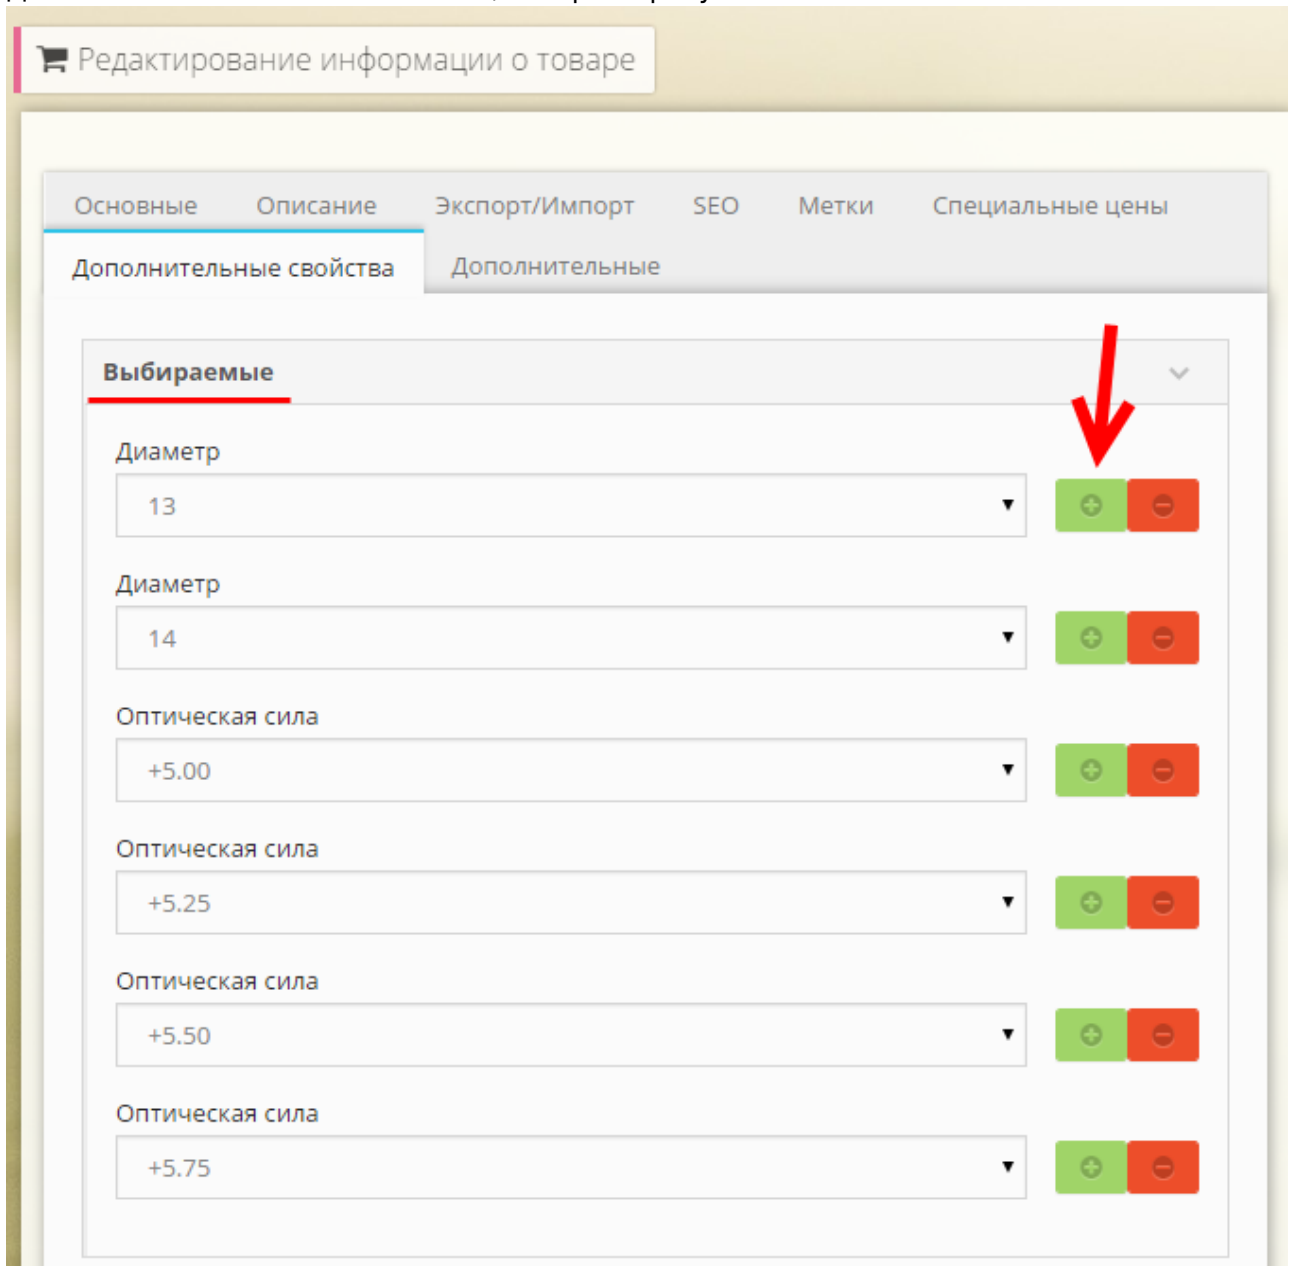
Редактирование информации о товаре

Основные Описание Экспорт/Импорт SEO Метки Специальные цены
Дополнительные свойства Дополнительные

Выбираемые

Диаметр
13

Диаметр
14

Оптическая сила
+5.00

Оптическая сила
+5.25

Оптическая сила
+5.50

Оптическая сила
+5.75